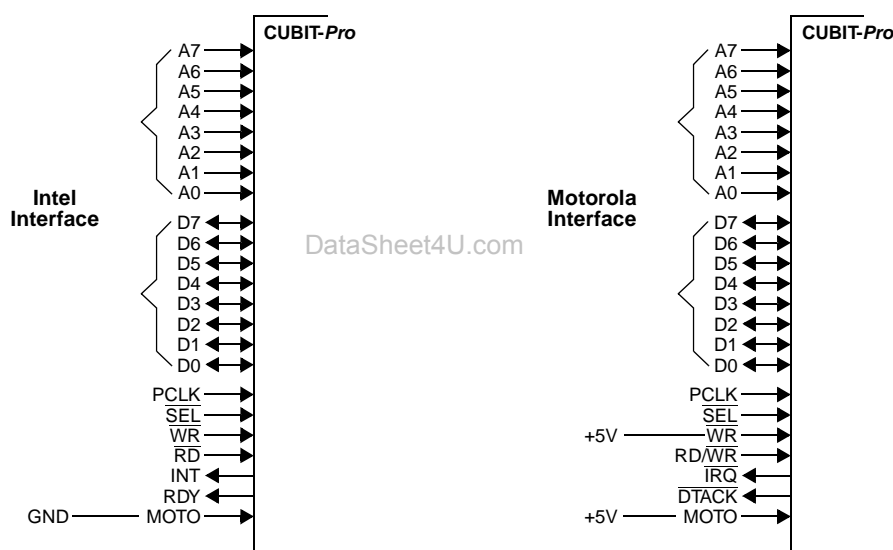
CUBIT-*Pro*

Intel Interface

A7
A6
A5
A4
A3
A2
A1
A0

D7
D6
D5
D4
D3
D2
D1
D0

PCLK
$\overline{SEL}$
$\overline{WR}$
$\overline{RD}$
INT
RDY
GND MOTO

DataSheet4U.com

CUBIT-*Pro*

Motorola Interface

A7
A6
A5
A4
A3
A2
A1
A0

D7
D6
D5
D4
D3
D2
D1
D0

PCLK
$\overline{SEL}$
+5V $\overline{WR}$
RD/$\overline{WR}$
$\overline{IRQ}$
$\overline{DTACK}$
+5V MOTO